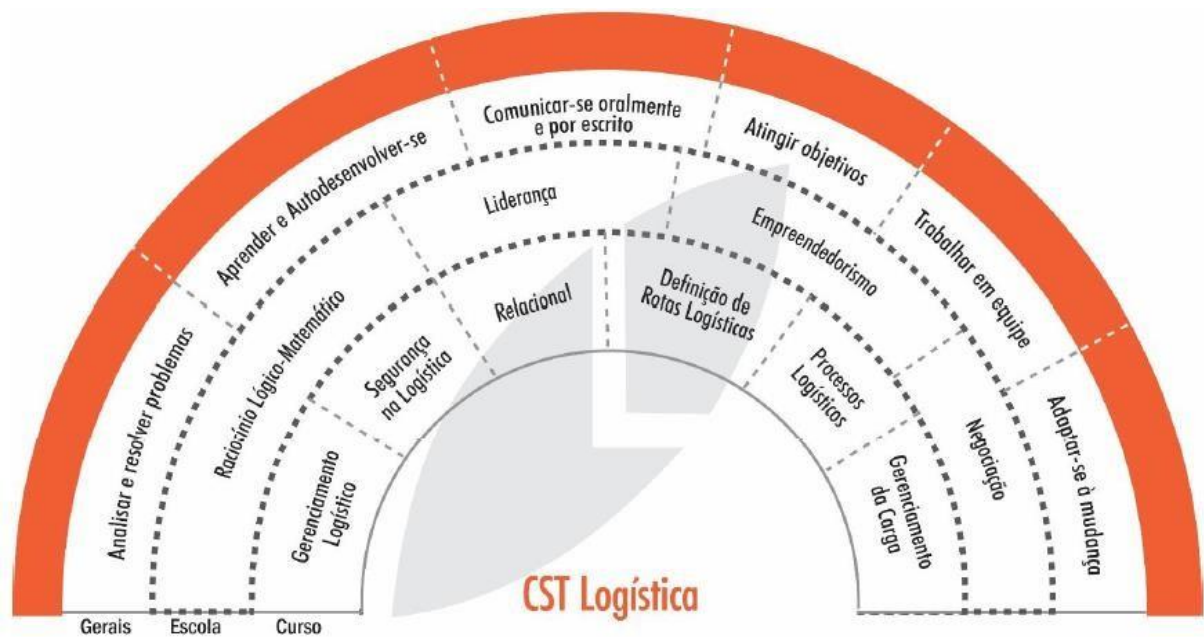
Analisar e resolver problemas

Aprender e Autodesenvolver-se

Comunicar-se oralmente e por escrito

Atingir objetivos

Trabalhar em equipe

Adaptar-se à mudança

Raciocínio Lógico-Matemático

Liderança

Empreendedorismo

Negociação

Gerenciamento Logístico

Segurança na Logística

Relacional

Definição de Rotas Logísticas

Processos Logísticos

Gerenciamento da Carga

CST Logística

Gerais

Escola

Curso